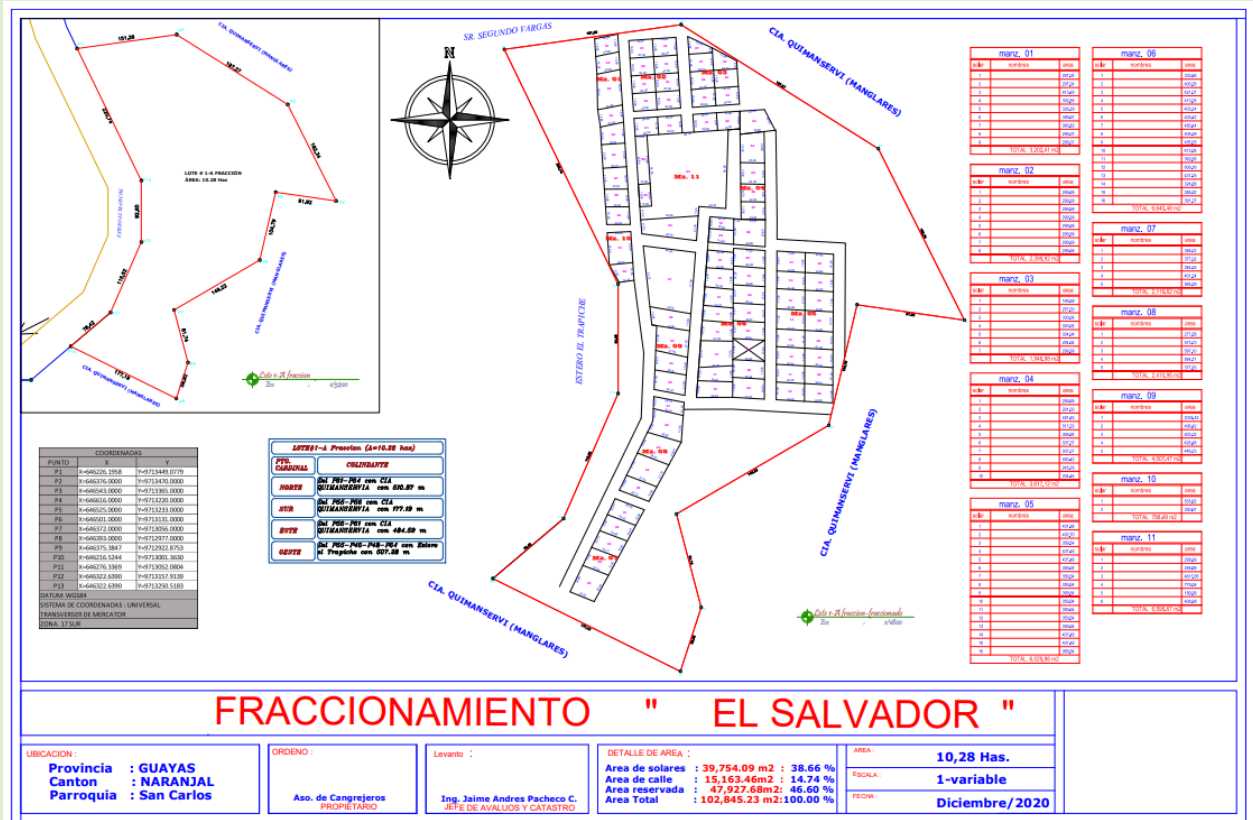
151,26

CIA. QUIMANSERVI (MANGLARES)

187,07

LOTE # 1-A FRACCIÓN
ÁREA: 10.28 Has

91,90

CIA. QUIMANSERVI (MANGLARES)

177,18

CIA. QUIMANSERVI (MANGLARES)

Lote 1-A fraccion

N

SR. SEGUNDO VARGAS

CIA. QUIMANSERVI (MANGLARES)

ESTERO EL TRAPICHE

Mz. 11

CIA. QUIMANSERVI (MANGLARES)

CIA. QUIMANSERVI (MANGLARES)

Lote 1-A fraccion-fraccionada

COORDENADAS

| PUNTO | X | Y |
|---|---|---|
| P1 | X=646226.1958 | Y=9713449.0779 |
| P2 | X=646376.0000 | Y=9713470.0000 |
| P3 | X=646543.0000 | Y=9713365.0000 |
| P4 | X=646616.0000 | Y=9713220.0000 |
| P5 | X=646525.0000 | Y=9713233.0000 |
| P6 | X=646501.0000 | Y=9713131.0000 |
| P7 | X=646372.0000 | Y=9713056.0000 |
| P8 | X=646393.0000 | Y=9712977.0000 |
| P9 | X=646375.3847 | Y=9712922.8753 |
| P10 | X=646216.5244 | Y=9713001.3630 |
| P11 | X=646276.3369 | Y=9713052.0804 |
| P12 | X=646322.6390 | Y=9713157.9139 |
| P13 | X=646322.6390 | Y=9713250.5183 |

DATUM: WGS84
SISTEMA DE COORDENADAS : UNIVERSAL TRANSVERSER DE MERCATOR
ZONA, 17 SUR

LOTE#1-A Fraccion (A=10.28 has)

| PTO. CARDINAL | COLINDANTE |
|---|---|
| NORTE | Del P62-P64 con CIA QUIMANSERVIA con 510.87 m |
| SUR | Del P56-P66 con CIA QUIMANSERVIA con 177.19 m |
| ESTE | Del P56-P61 con CIA QUIMANSERVIA con 484.59 m |
| OESTE | Del P66-P46-P48-P64 con Estero el Trapiche con 507.28 m |

manz. 01
TOTAL 3.202,41 m2

manz. 02
TOTAL 2.398,92 m2

manz. 03
TOTAL 1.946,90 m2

manz. 04
TOTAL 3.617,12 m2

manz. 05
TOTAL 6.026,96 m2

manz. 06
TOTAL 6.845,48 m2

manz. 07
TOTAL 2.115,62 m2

manz. 08
TOTAL 2.416,96 m2

manz. 09
TOTAL 4.005,47 m2

manz. 10
TOTAL 758,49 m2

manz. 11
TOTAL 6.595,67 m2

FRACCIONAMIENTO " EL SALVADOR "

UBICACION :
Provincia : GUAYAS
Canton : NARANJAL
Parroquia : San Carlos

ORDENO :
Aso. de Cangrejeros
PROPIETARIO

Levanto :
Ing. Jaime Andres Pacheco C.
JEFE DE AVALUOS Y CATASTRO

DETALLE DE AREA :
Area de solares : 39,754.09 m2 : 38.66 %
Area de calle : 15,163.46m2 : 14.74 %
Area reservada : 47,927.68m2: 46.60 %
Area Total : 102,845.23 m2:100.00 %

AREA :
10,28 Has.
ESCALA :
1-variable
FECHA:
Diciembre/2020